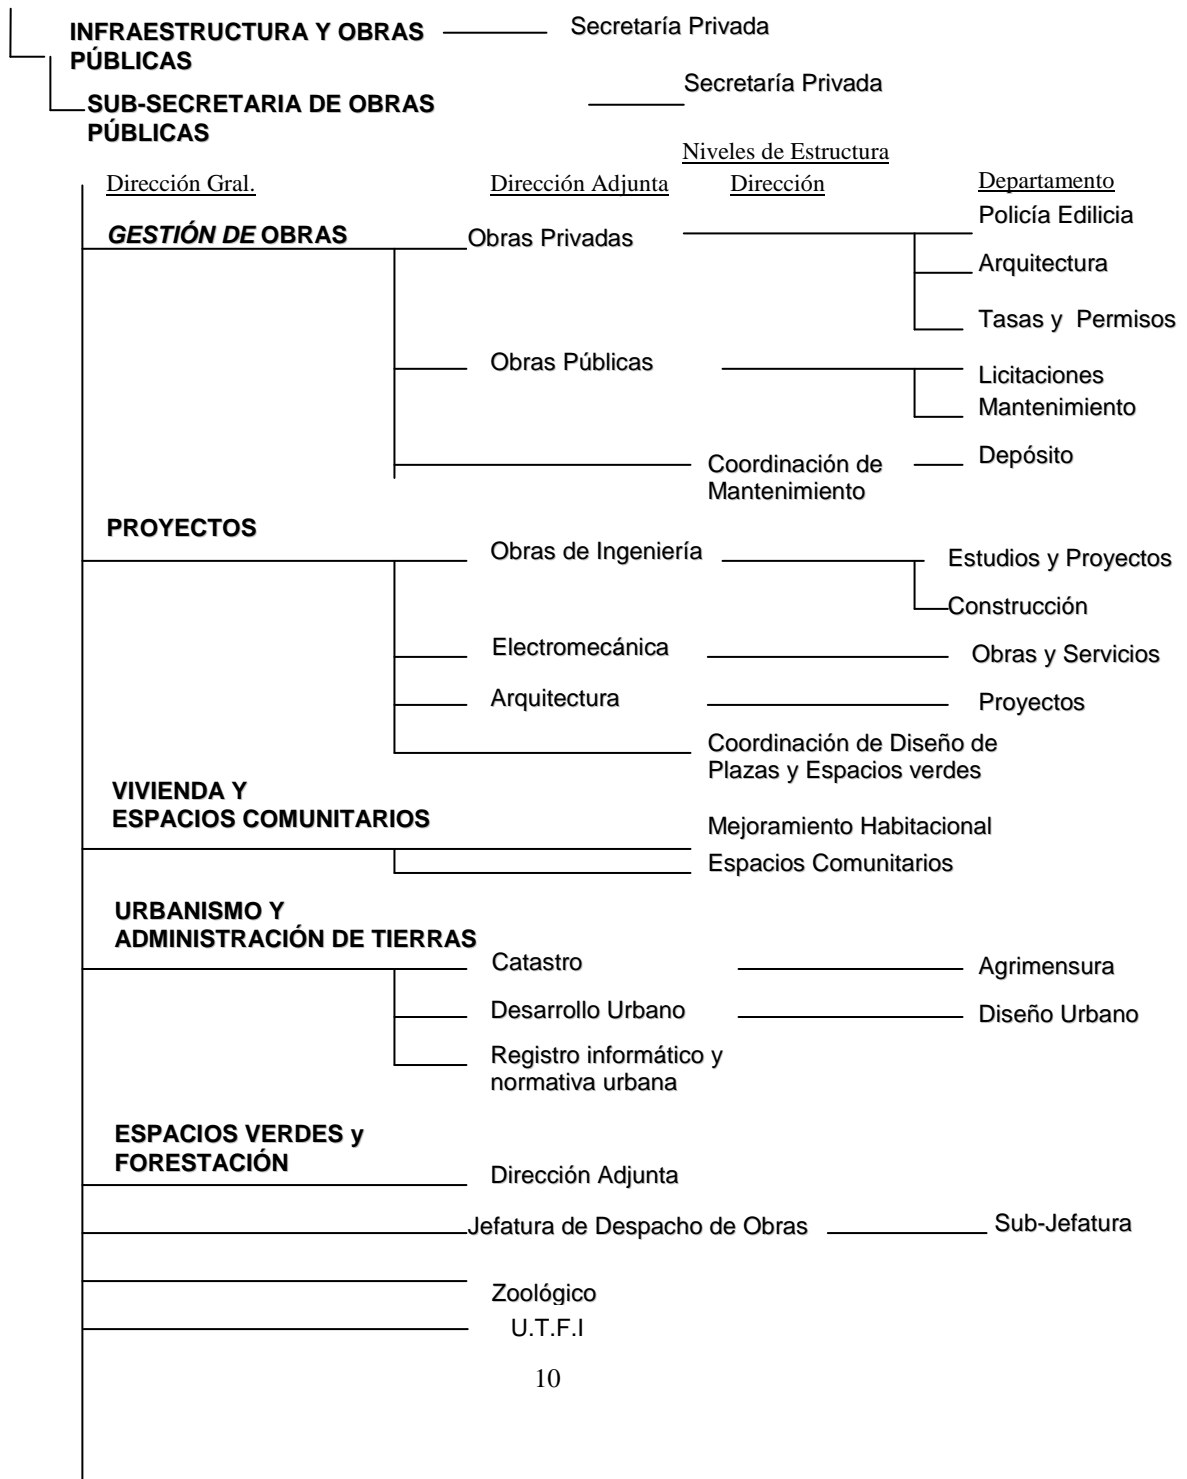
INFRAESTRUCTURA Y OBRAS PÚBLICAS — Secretaría Privada

SUB-SECRETARIA DE OBRAS PÚBLICAS — Secretaría Privada

Niveles de Estructura

Dirección Gral. Dirección Adjunta Dirección Departamento

GESTIÓN DE OBRAS
Obras Privadas
Policía Edilicia
Arquitectura
Tasas y Permisos
Obras Públicas
Licitaciones
Mantenimiento
Coordinación de Mantenimiento
Depósito

PROYECTOS
Obras de Ingeniería
Estudios y Proyectos
Construcción
Electromecánica
Obras y Servicios
Arquitectura
Proyectos
Coordinación de Diseño de Plazas y Espacios verdes

VIVIENDA Y ESPACIOS COMUNITARIOS
Mejoramiento Habitacional
Espacios Comunitarios

URBANISMO Y ADMINISTRACIÓN DE TIERRAS
Catastro
Agrimensura
Desarrollo Urbano
Diseño Urbano
Registro informático y normativa urbana

ESPACIOS VERDES y FORESTACIÓN
Dirección Adjunta
Jefatura de Despacho de Obras
Sub-Jefatura
Zoológico
U.T.F.I

10